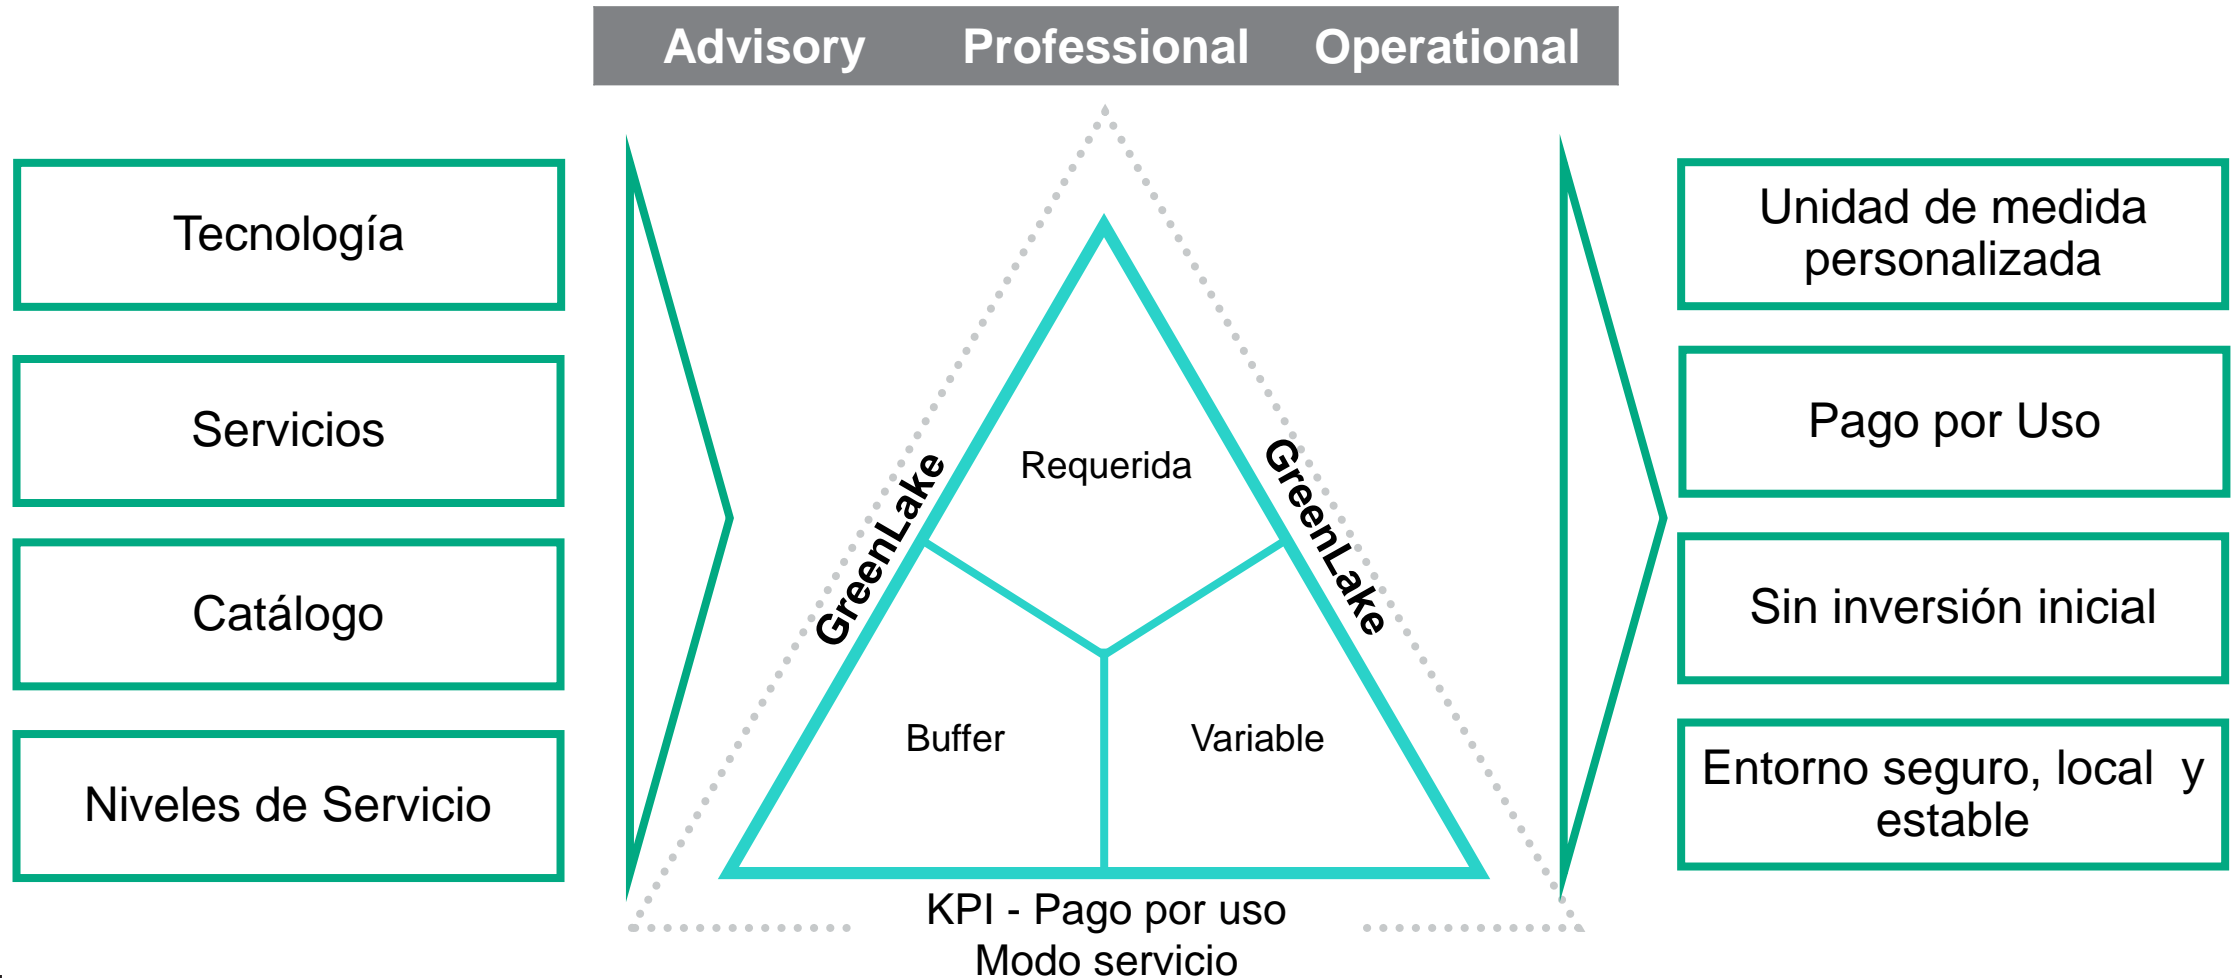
Advisory Professional Operational

Tecnología

Servicios

Catálogo

Niveles de Servicio

GreenLake

Requerida

GreenLake

Buffer

Variable

KPI - Pago por uso
Modo servicio

Unidad de medida personalizada

Pago por Uso

Sin inversión inicial

Entorno seguro, local y estable